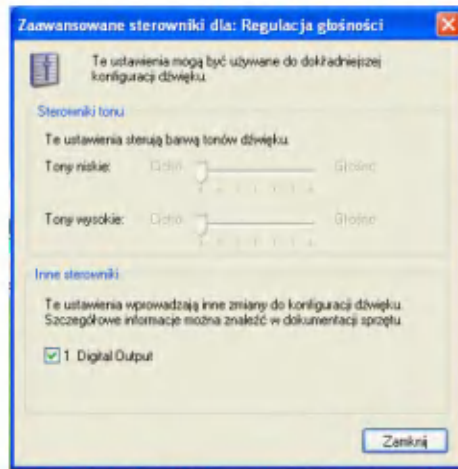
Zaawansowane sterowniki dla: Regulacja głośności

Te ustawienia mogą być używane do dokładniejszej konfiguracji dźwięku.

Sterowniki tonu

Te ustawienia sterują barwą tonów dźwięku.

Tony niskie: Ciszej Głośniej

Tony wysokie: Ciszej Głośniej

Inne sterowniki

Te ustawienia wprowadzają inne zmiany do konfiguracji dźwięku. Szczegółowe informacje można znaleźć w dokumentacji sprzętu.

1 Digital Output

Zamknij